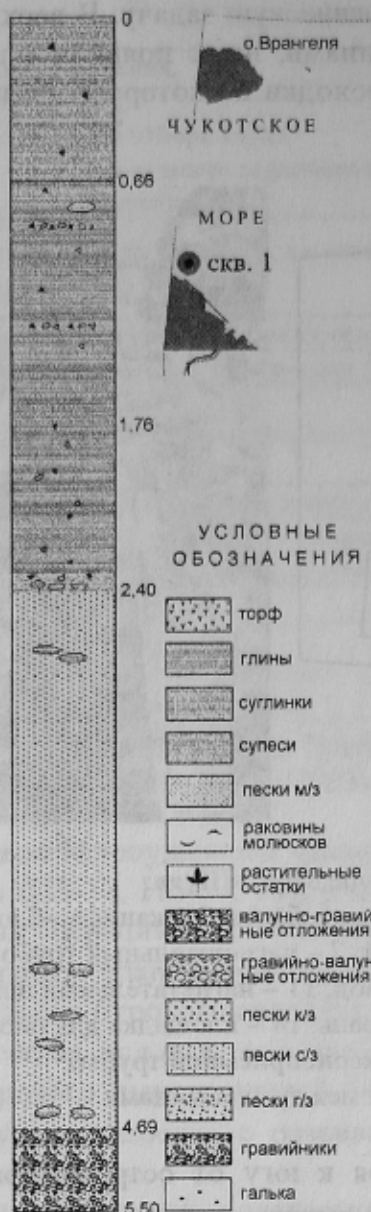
0

о.Врангеля

ЧУКОТСКОЕ

0,66

МОРЕ

скв. 1

1,76

УСЛОВНЫЕ ОБОЗНАЧЕНИЯ

2,40

торф

глины

суглинки

супеси

пески м/з

раковины молюсков

растительные остатки

валунно-гравийные отложения

гравийно-валунные отложения

пески к/з

пески с/з

пески г/з

4,69

гравийники

галька

5,50